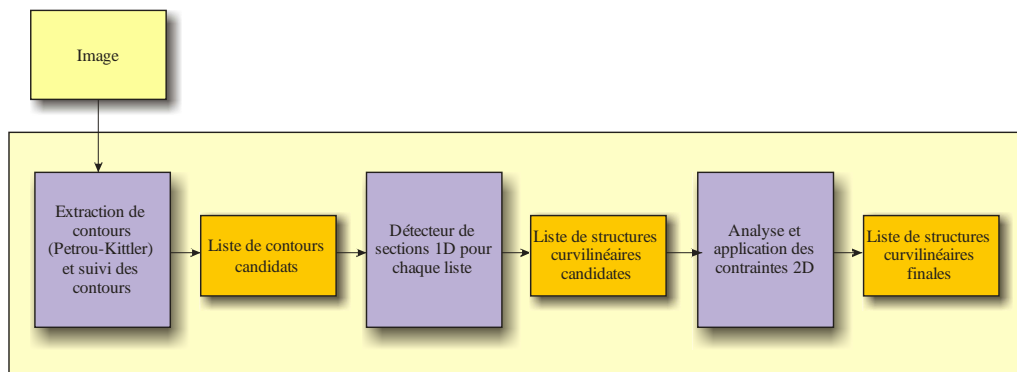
Image

Extraction de contours (Petrou-Kittler) et suivi des contours

Liste de contours candidats

Détecteur de sections 1D pour chaque liste

Liste de structures curvilinéaires candidates

Analyse et application des contraintes 2D

Liste de structures curvilinéaires finales